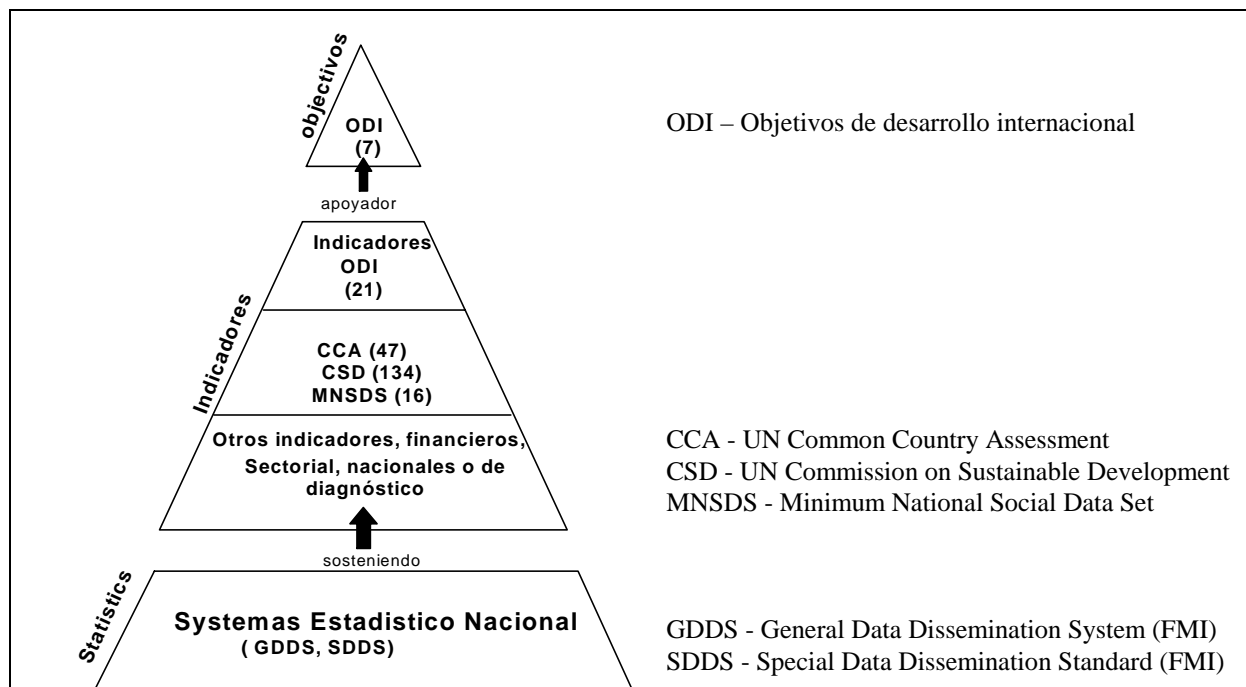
objectivos

ODI
(7)

ODI – Objetivos de desarrollo internacional

apoyador

Indicadores

Indicadores
ODI
(21)

CCA (47)
CSD (134)
MNSDS (16)

Otros indicadores, financieros, Sectorial, nacionales o de diagnóstico

CCA - UN Common Country Assessment
CSD - UN Commission on Sustainable Development
MNSDS - Minimum National Social Data Set

sosteniendo

Statistics

Systemas Estadistico Nacional
( GDDS, SDDS)

GDDS - General Data Dissemination System (FMI)
SDDS - Special Data Dissemination Standard (FMI)